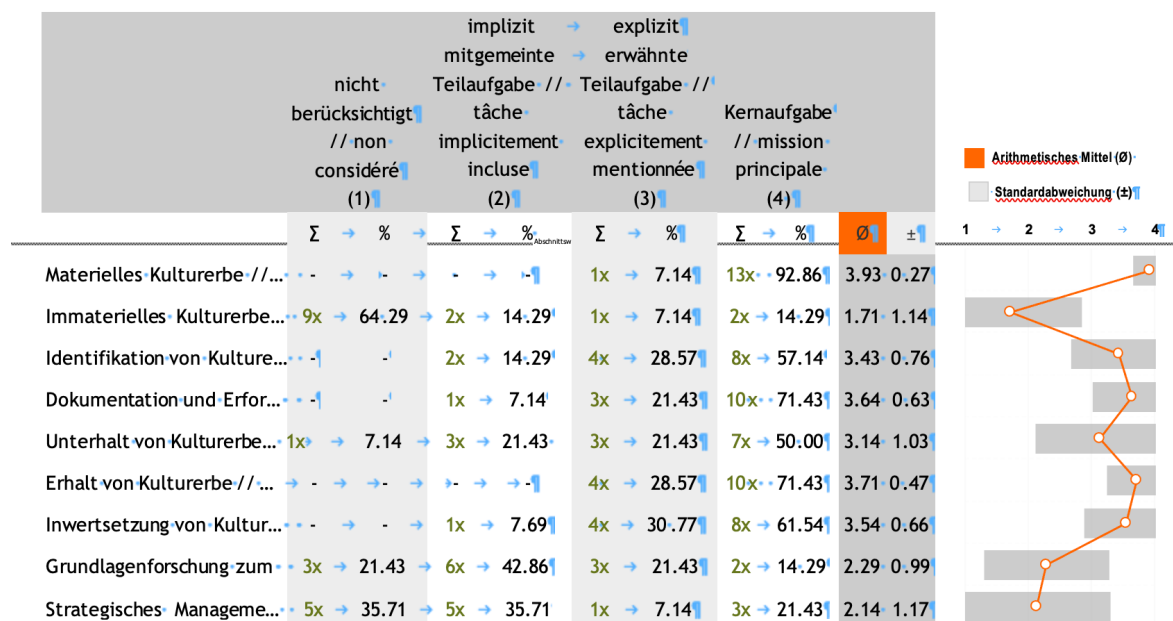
| | nicht berücksichtigt // non considéré (1) | | implizit → mitgemeinte Teilaufgabe // tâche implicitement incluse (2) | | explizit erwähnte Teilaufgabe // tâche explicitement mentionnée (3) | | Kernaufgabe // mission principale (4) | | | |
|---|---|---|---|---|---|---|---|---|---|---|
| | Σ | % | Σ | % Abschnittsw | Σ | % | Σ | % | Ø | ± |
| Materielles Kulturerbe //... | - | - | - | - | 1x | 7.14 | 13x | 92.86 | 3.93 | 0.27 |
| Immaterielles Kulturerbe... | 9x | 64.29 | 2x | 14.29 | 1x | 7.14 | 2x | 14.29 | 1.71 | 1.14 |
| Identifikation von Kulture... | - | - | 2x | 14.29 | 4x | 28.57 | 8x | 57.14 | 3.43 | 0.76 |
| Dokumentation und Erfor... | - | - | 1x | 7.14 | 3x | 21.43 | 10x | 71.43 | 3.64 | 0.63 |
| Unterhalt von Kulturerbe... | 1x | 7.14 | 3x | 21.43 | 3x | 21.43 | 7x | 50.00 | 3.14 | 1.03 |
| Erhalt von Kulturerbe //... | - | - | - | - | 4x | 28.57 | 10x | 71.43 | 3.71 | 0.47 |
| Inwertsetzung von Kultur... | - | - | 1x | 7.69 | 4x | 30.77 | 8x | 61.54 | 3.54 | 0.66 |
| Grundlagenforschung zum... | 3x | 21.43 | 6x | 42.86 | 3x | 21.43 | 2x | 14.29 | 2.29 | 0.99 |
| Strategisches Manageme... | 5x | 35.71 | 5x | 35.71 | 1x | 7.14 | 3x | 21.43 | 2.14 | 1.17 |

Arithmetisches Mittel (Ø)
Standardabweichung (±)

1 2 3 4